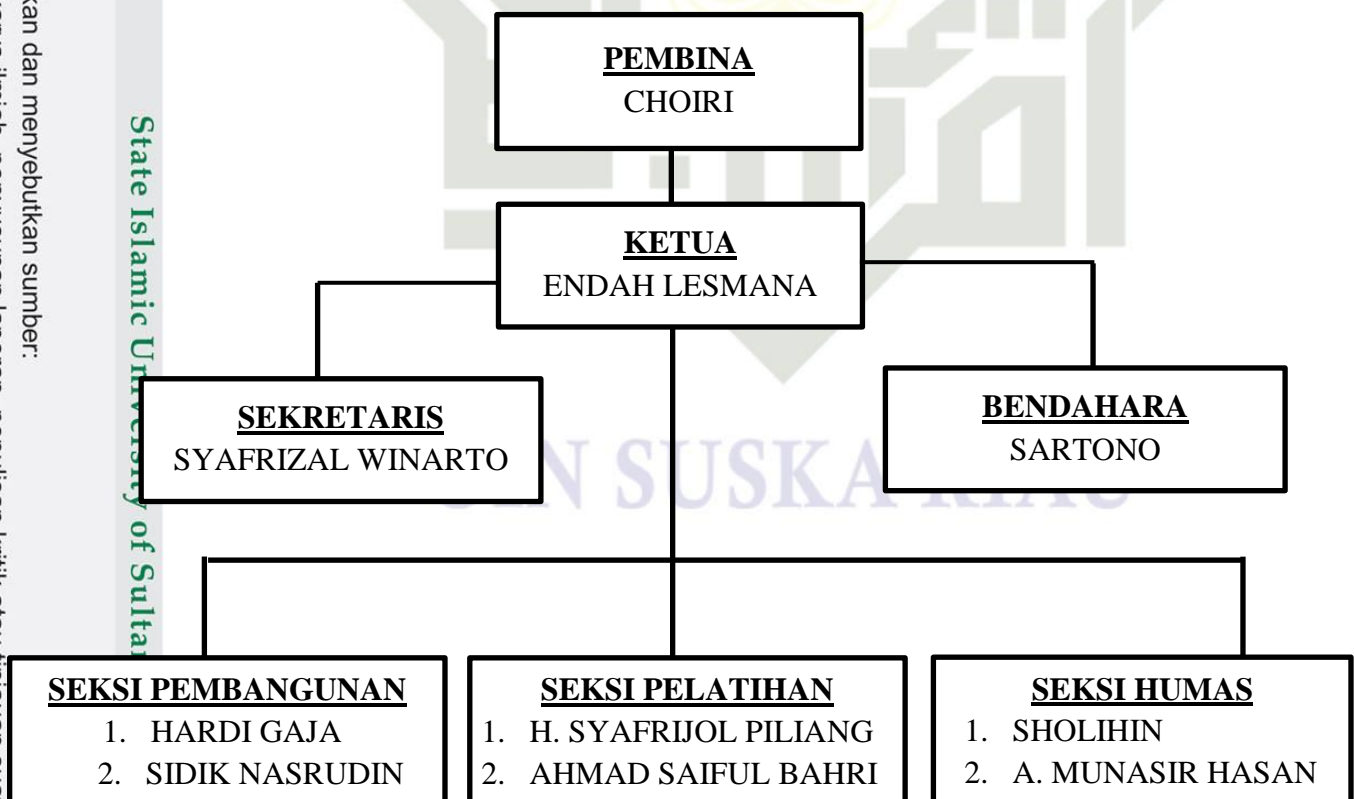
kan dan menyebutkan sumber:

State Islamic University of Sultan

PEMBINA
CHOIRI

KETUA
ENDAH LESMANA

SEKRETARIS
SYAFRIZAL WINARTO

BENDAHARA
SARTONO

UIN SUSKA RIAU

SEKSI PEMBANGUNAN
1. HARDI GAJA
2. SIDIK NASRUDIN

SEKSI PELATIHAN
1. H. SYAFRIJOL PILIANG
2. AHMAD SAIFUL BAHRI

SEKSI HUMAS
1. SHOLIHIN
2. A. MUNASIR HASAN